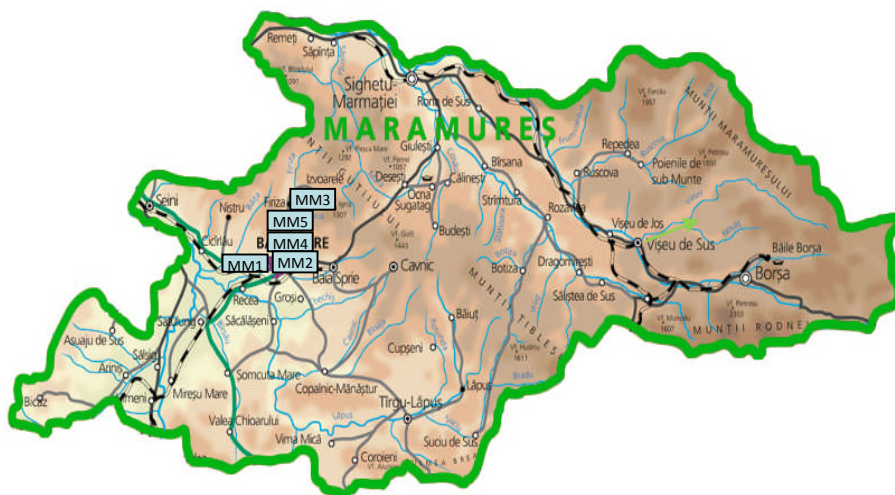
Remeți
Săpânța
Sighetu Marmației
Rona de Sus
MARAMUREȘ
MUNȚII MARAMUREȘULUI
Repedea
Poienile de sub Munte
Ruscova
Giulești
Bârsana
Desești
Ocna Șugatag
Călinești
Izvoarele
Strâmtura
Rozavlea
Vișeu de Jos
Vișeu de Sus
Băile Borșa
Borșa
Seini
Nistru
Firiza
MM3
MM5
MM4
MM1
MM2
BAIA MARE
Cicîrlău
Baia Sprie
Cavnic
Budești
Botiza
Dragomirești
Săliștea de Sus
MUNȚII RODNEI
MUNȚII ȚIBLEȘ
Recea
Groși
Săcălășeni
Seleuș
Asuaju de Sus
Sălsig
Ardusat
Arinis
Mireșu Mare
Somcuța Mare
Copalnic-Mănăștur
Cupșeni
Băiuț
Lăpuș
Tîrgu-Lăpuș
Valea Chioarului
Vima Mică
Suciu de Sus
Coroieni
Bicaz
Ulmeni